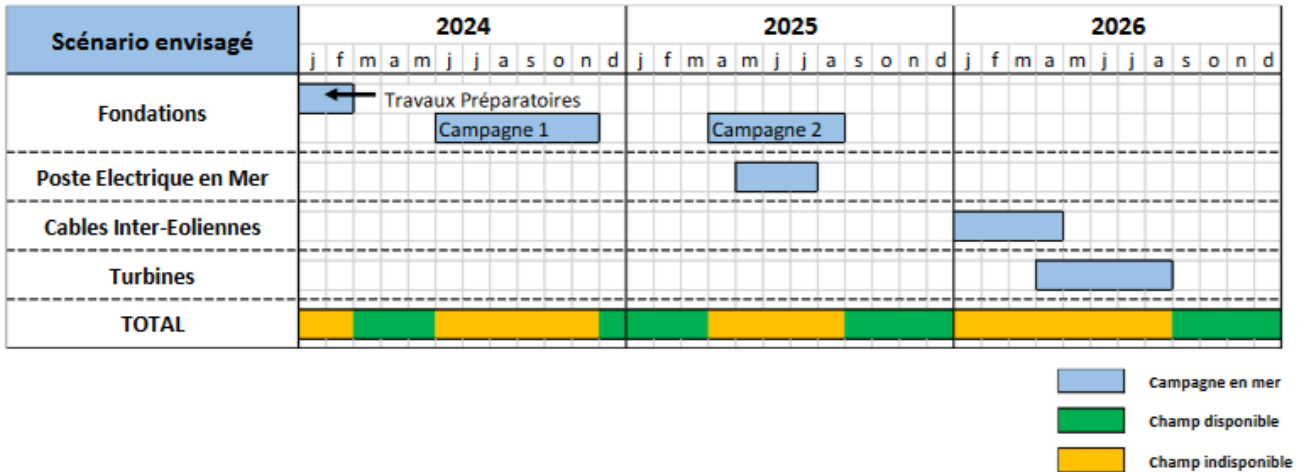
| Scénario envisagé | 2024 | 2025 | 2026 |
|---|---|---|---|
| | j f m a m j j a s o n d | j f m a m j j a s o n d | j f m a m j j a s o n d |
| Fondations | Travaux Préparatoires<br>Campagne 1 | Campagne 2 | |
| Poste Electrique en Mer | | | |
| Cables Inter-Eoliennes | | | |
| Turbines | | | |
| TOTAL | | | |

Campagne en mer
Champ disponible
Champ indisponible